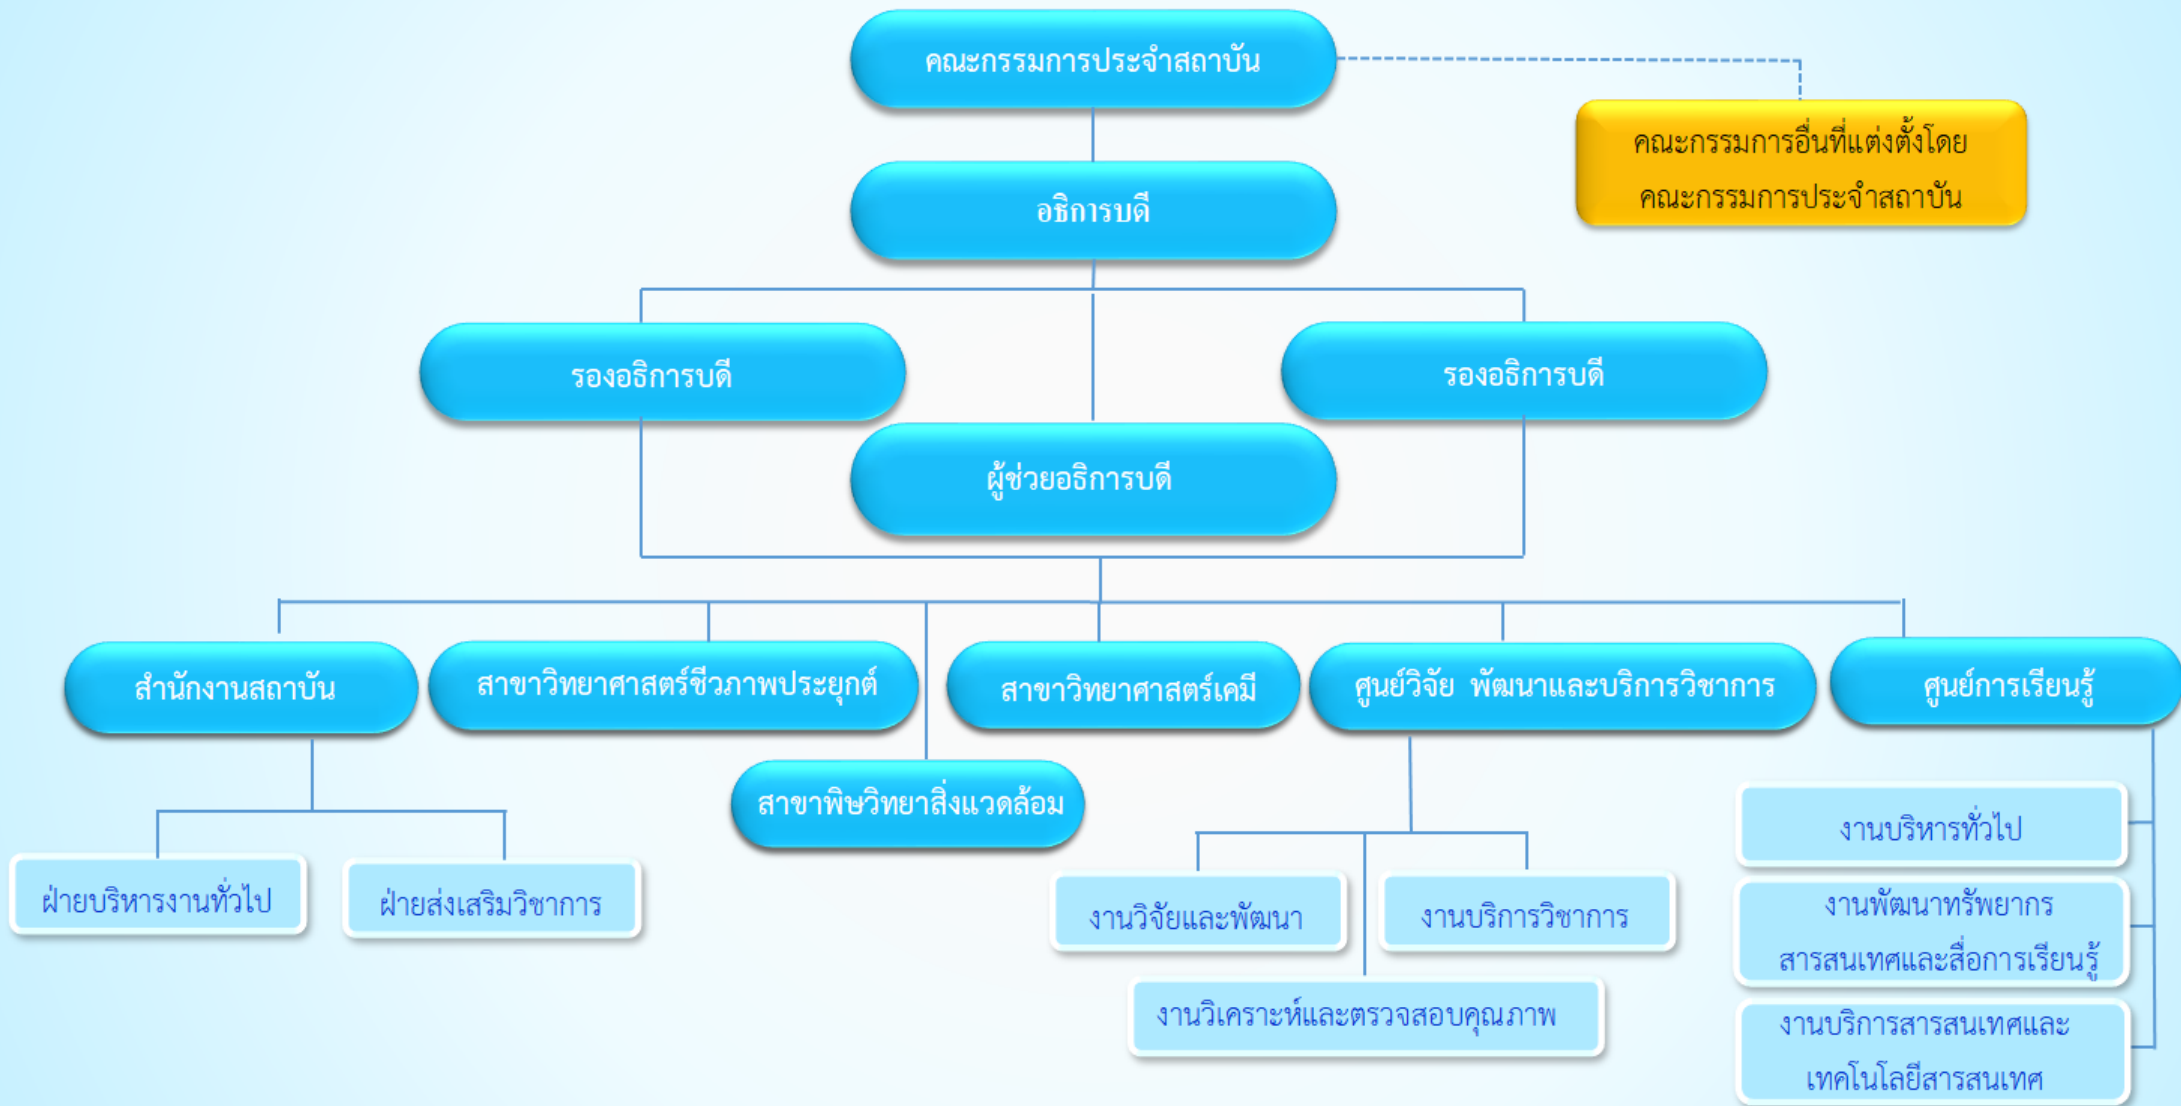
คณะกรรมการประจำสถาบัน

คณะกรรมการอื่นที่แต่งตั้งโดยคณะกรรมการประจำสถาบัน

อธิการบดี

รองอธิการบดี

รองอธิการบดี

ผู้ช่วยอธิการบดี

สำนักงานสถาบัน

สาขาวิทยาศาสตร์ชีวภาพประยุกต์

สาขาวิทยาศาสตร์เคมี

ศูนย์วิจัย พัฒนาและบริการวิชาการ

ศูนย์การเรียนรู้

สาขาพิษวิทยาสิ่งแวดล้อม

ฝ่ายบริหารงานทั่วไป

ฝ่ายส่งเสริมวิชาการ

งานวิจัยและพัฒนา

งานบริการวิชาการ

งานวิเคราะห์และตรวจสอบคุณภาพ

งานบริหารทั่วไป

งานพัฒนาทรัพยากรสารสนเทศและสื่อการเรียนรู้

งานบริการสารสนเทศและเทคโนโลยีสารสนเทศ